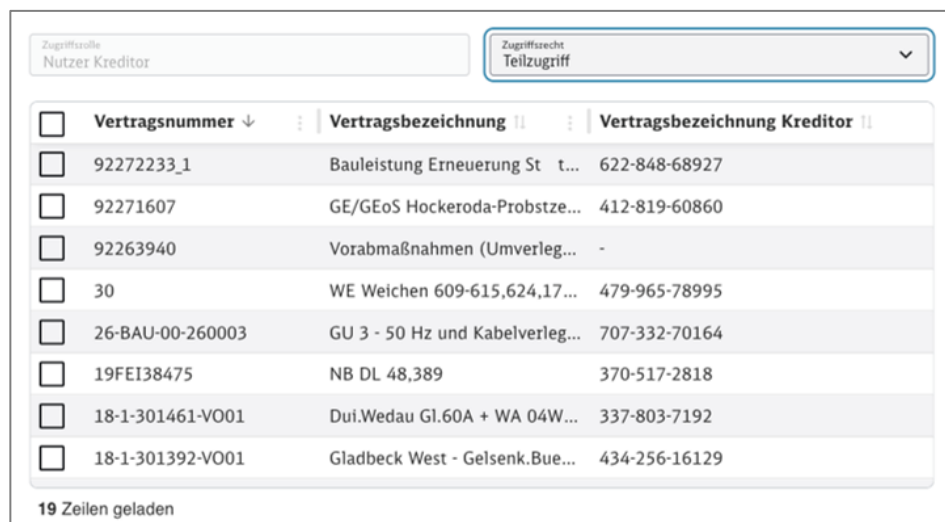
Zugriffsrolle
Nutzer Kreditor

Zugriffsrecht
Teilzugriff

| | Vertragsnummer ↓ | Vertragsbezeichnung | Vertragsbezeichnung Kreditor |
|---|---|---|---|
| ☐ | 92272233_1 | Bauleistung Erneuerung St t... | 622-848-68927 |
| ☐ | 92271607 | GE/GEoS Hockeroda-Probstze... | 412-819-60860 |
| ☐ | 92263940 | Vorabmaßnahmen (Umverleg... | - |
| ☐ | 30 | WE Weichen 609-615,624,17... | 479-965-78995 |
| ☐ | 26-BAU-00-260003 | GU 3 - 50 Hz und Kabelverleg... | 707-332-70164 |
| ☐ | 19FEI38475 | NB DL 48,389 | 370-517-2818 |
| ☐ | 18-1-301461-VO01 | Dui.Wedau Gl.60A + WA 04W... | 337-803-7192 |
| ☐ | 18-1-301392-VO01 | Gladbeck West - Gelsenk.Bue... | 434-256-16129 |

19 Zeilen geladen